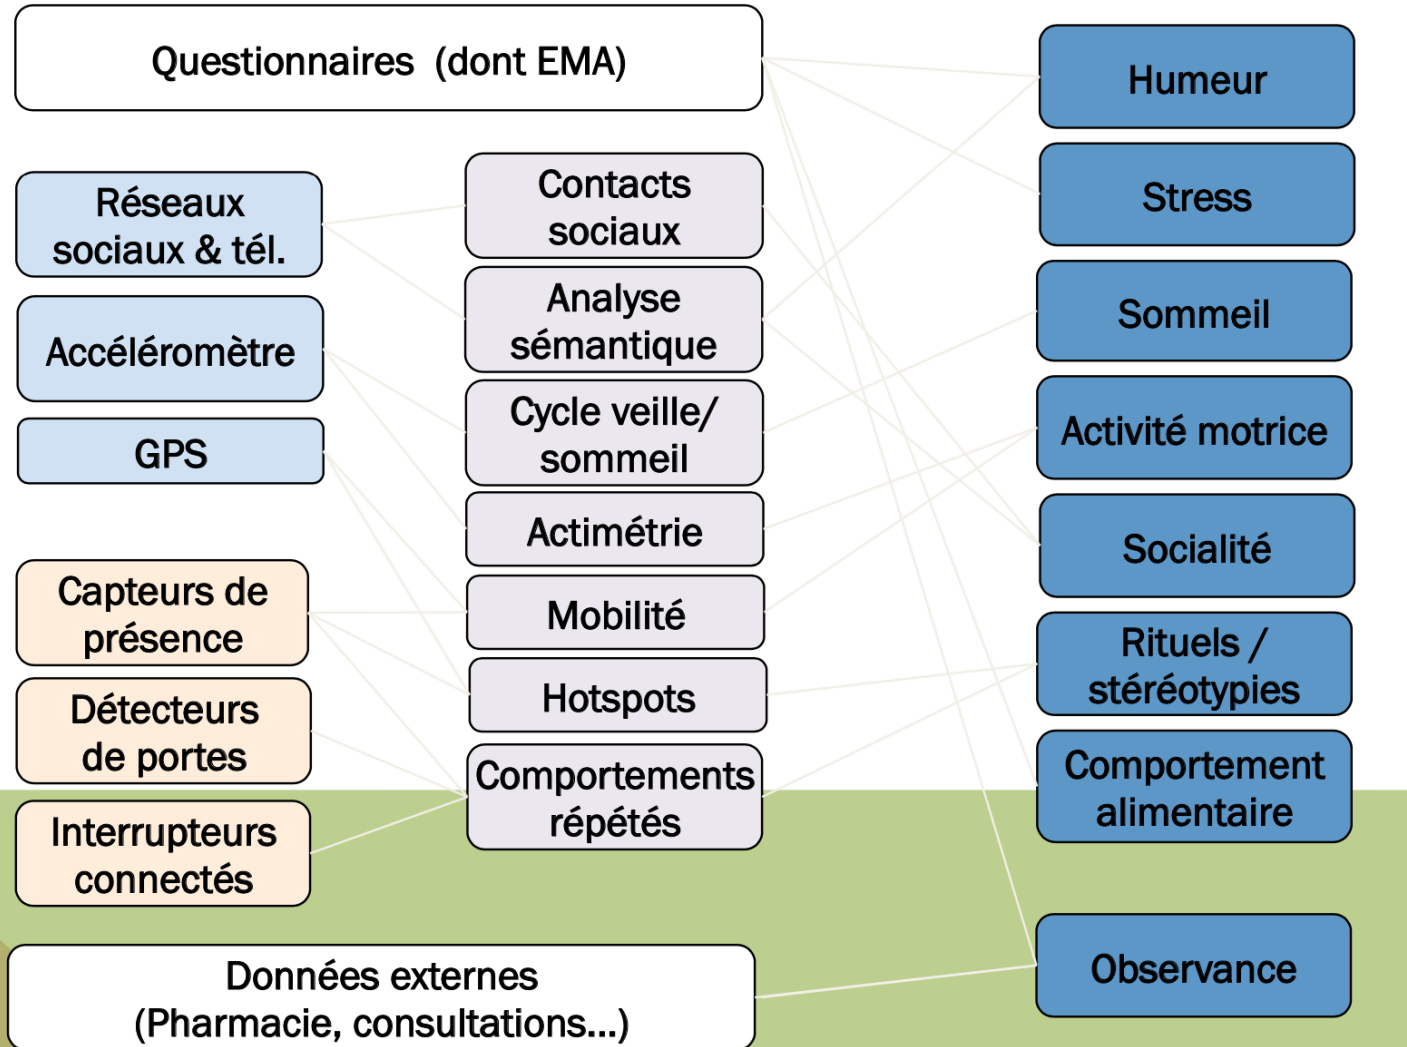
Questionnaires (dont EMA)

Réseaux sociaux & tél.

Accéléromètre

GPS

Capteurs de présence

Détecteurs de portes

Interrupteurs connectés

Contacts sociaux

Analyse sémantique

Cycle veille/ sommeil

Actimétrie

Mobilité

Hotspots

Comportements répétés

Humeur

Stress

Sommeil

Activité motrice

Socialité

Rituels / stéréotypies

Comportement alimentaire

Observance

Données externes (Pharmacie, consultations...)